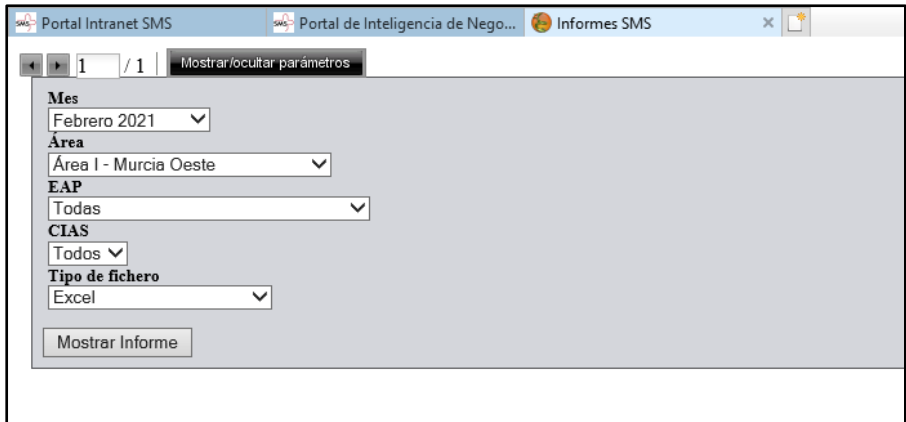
Portal Intranet SMS
Portal de Inteligencia de Nego...
Informes SMS
×

1 / 1
Mostrar/ocultar parámetros

Mes
Febrero 2021
Área
Área I - Murcia Oeste
EAP
Todas
CIAS
Todos
Tipo de fichero
Excel

Mostrar Informe